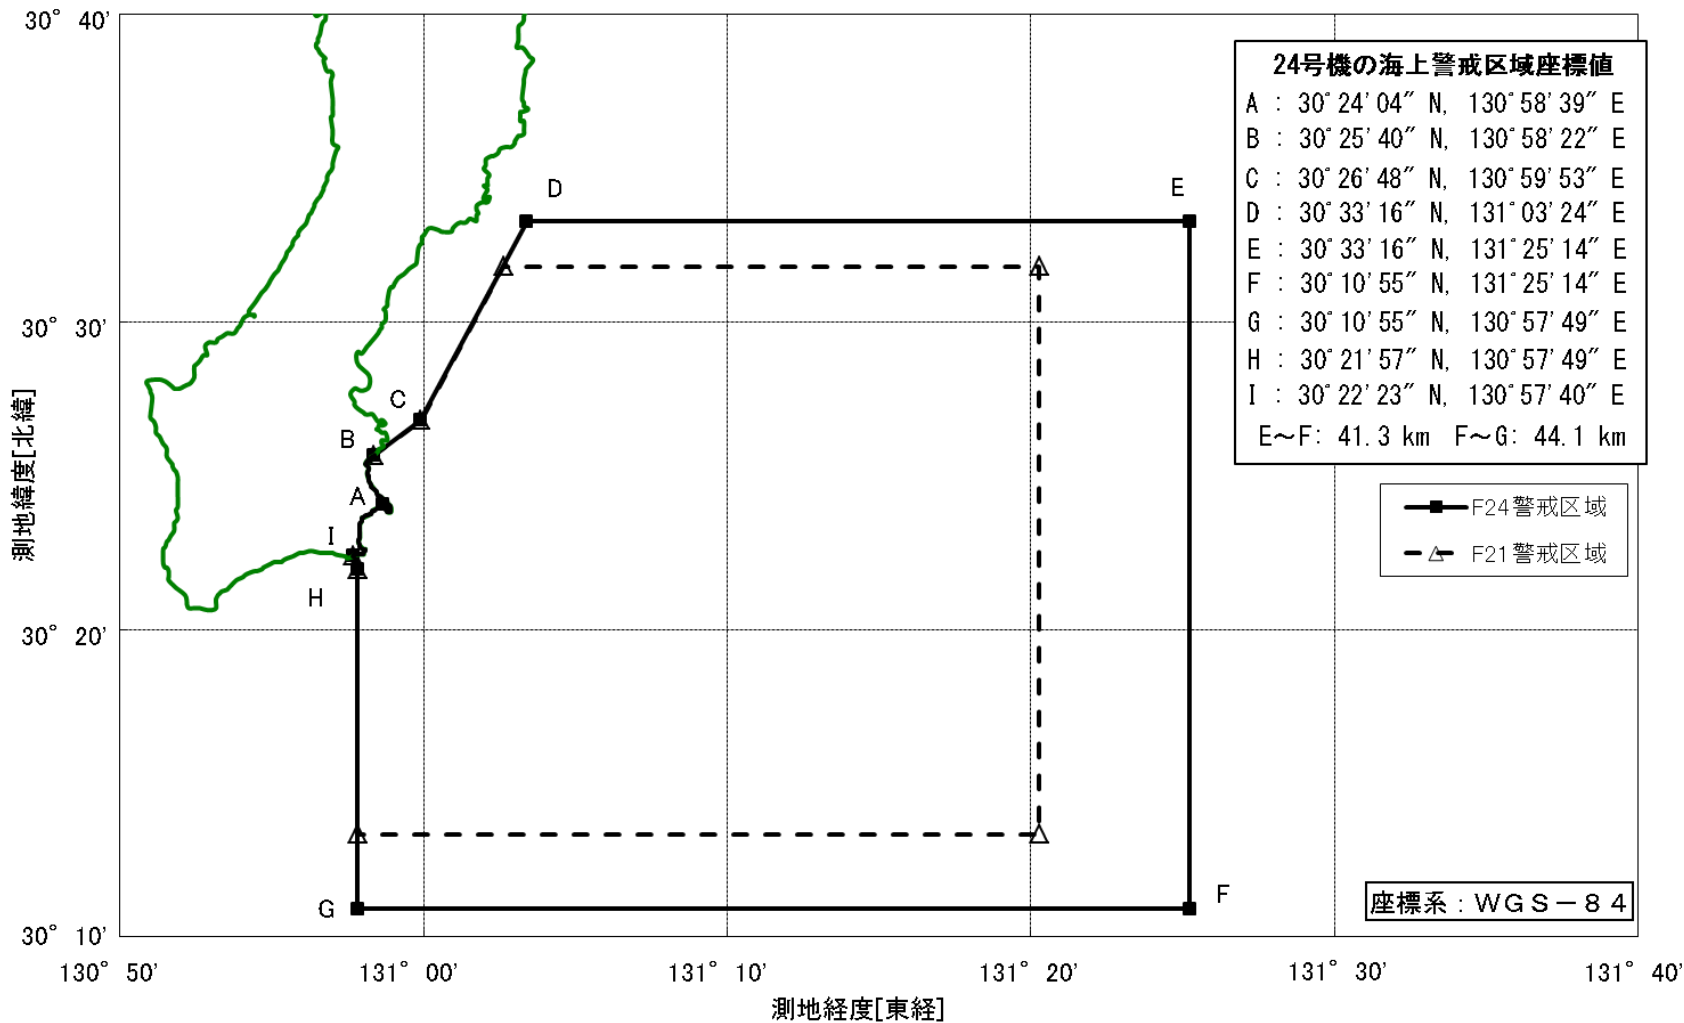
30° 40'

30° 30'

30° 20'

30° 10'

測地緯度[北緯]

24号機の海上警戒区域座標値
A : 30° 24' 04" N, 130° 58' 39" E
B : 30° 25' 40" N, 130° 58' 22" E
C : 30° 26' 48" N, 130° 59' 53" E
D : 30° 33' 16" N, 131° 03' 24" E
E : 30° 33' 16" N, 131° 25' 14" E
F : 30° 10' 55" N, 131° 25' 14" E
G : 30° 10' 55" N, 130° 57' 49" E
H : 30° 21' 57" N, 130° 57' 49" E
I : 30° 22' 23" N, 130° 57' 40" E
E~F: 41.3 km F~G: 44.1 km

D
E
C
B
A
I
H
G
F

F24警戒区域
F21警戒区域

座標系：WGS－84

130° 50'
131° 00'
131° 10'
131° 20'
131° 30'
131° 40'

測地経度[東経]